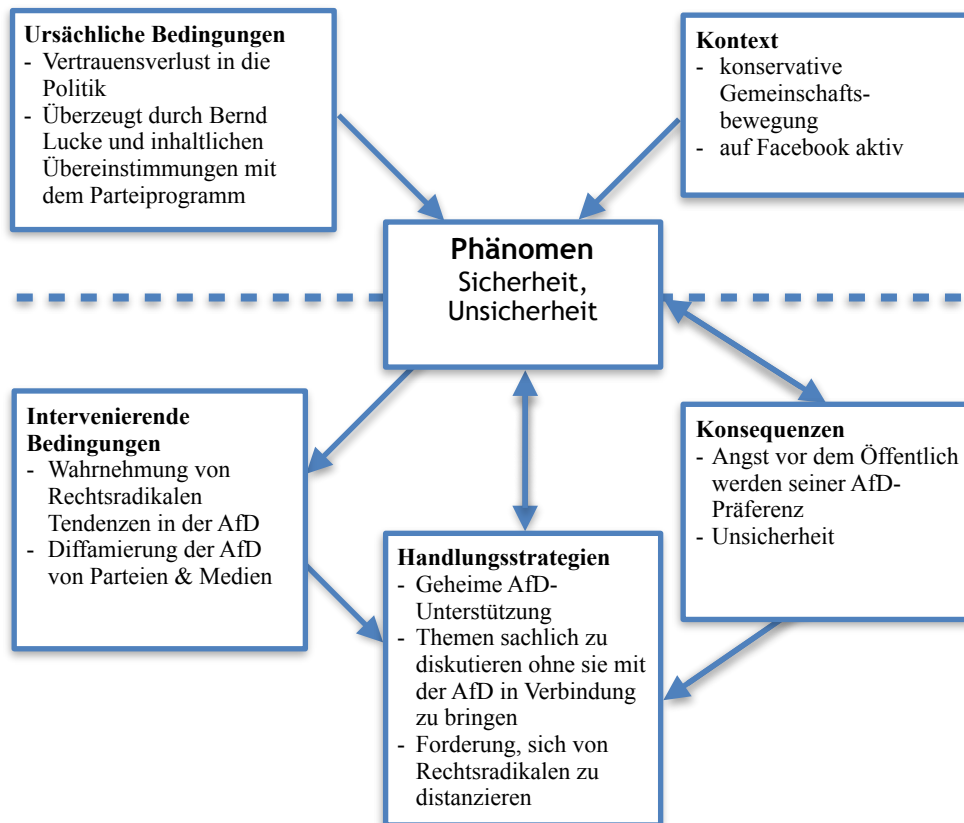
**Ursächliche Bedingungen**
- Vertrauensverlust in die Politik
- Überzeugt durch Bernd Lucke und inhaltlichen Übereinstimmungen mit dem Parteiprogramm

**Kontext**
- konservative Gemeinschaftsbewegung
- auf Facebook aktiv

**Phänomen**
Sicherheit, Unsicherheit

**Intervenierende Bedingungen**
- Wahrnehmung von Rechtsradikalen Tendenzen in der AfD
- Diffamierung der AfD von Parteien & Medien

**Konsequenzen**
- Angst vor dem Öffentlich werden seiner AfD-Präferenz
- Unsicherheit

**Handlungsstrategien**
- Geheime AfD-Unterstützung
- Themen sachlich zu diskutieren ohne sie mit der AfD in Verbindung zu bringen
- Forderung, sich von Rechtsradikalen zu distanzieren